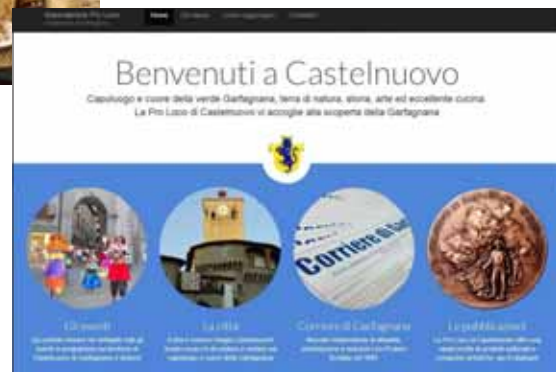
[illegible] Home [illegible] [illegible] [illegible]

Benvenuti a Castelnuovo

Capoluogo e cuore della verde Garfagnana, terra di natura, storia, arte ed eccellente cucina.
La Pro Loco di Castelnuovo vi accoglie alla scoperta della Garfagnana

Corriere di

Gli eventi
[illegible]

La città
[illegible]

Corriere di Garfagnana
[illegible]

Le pubblicazioni
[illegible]